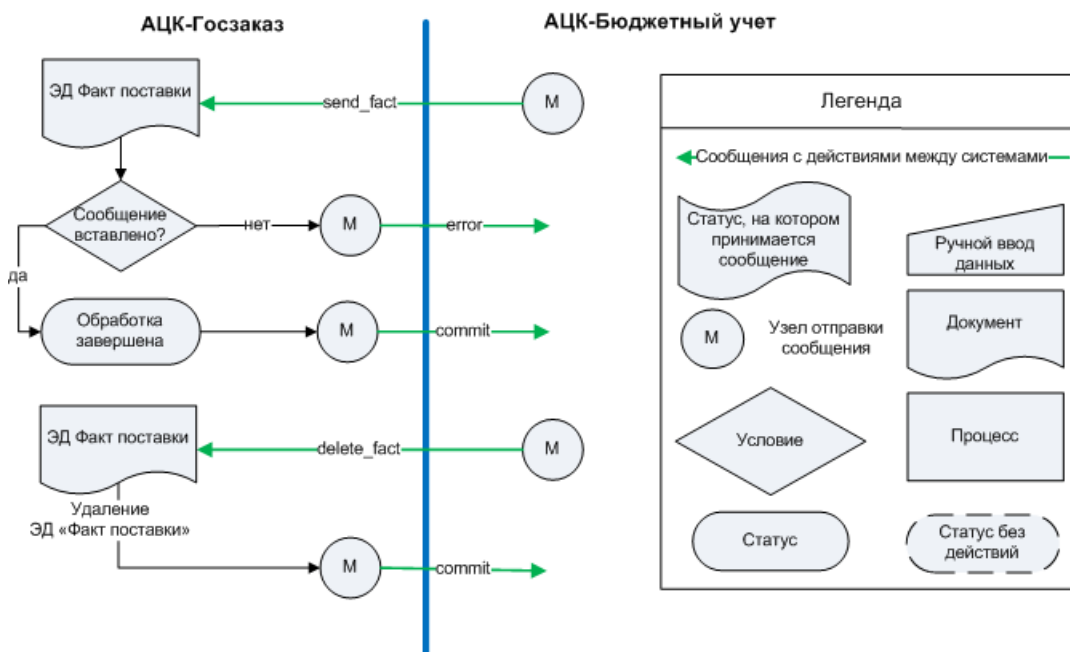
АЦК-Госзаказ

АЦК-Бюджетный учет

ЭД Факт поставки

send_fact

M

Сообщение вставлено?

нет

M

error

да

Обработка завершена

M

commit

ЭД Факт поставки

delete_fact

M

Удаление ЭД «Факт поставки»

M

commit

Легенда

Сообщения с действиями между системами

Статус, на котором принимается сообщение

Ручной ввод данных

M

Узел отправки сообщения

Документ

Условие

Процесс

Статус

Статус без действий